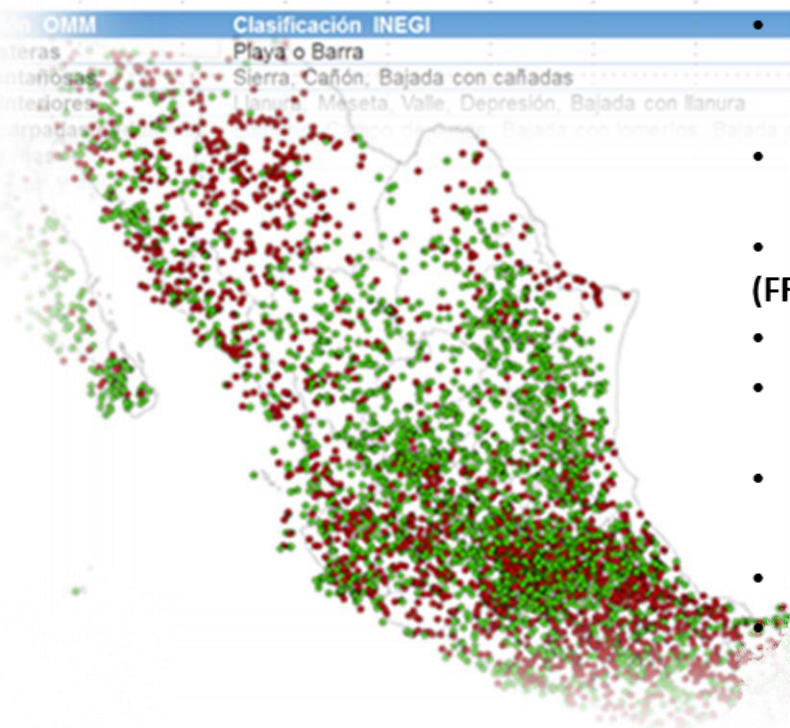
| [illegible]n OMM | Clasificación INEGI |
|---|---|
| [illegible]teras | Playa o Barra |
| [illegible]ntañosas | Sierra, Cañón, Bajada con cañadas |
| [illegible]nteriores | Llanura, Meseta, Valle, Depresión, Bajada con llanura |
| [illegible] | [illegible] Bajada con lomeríos, Bajada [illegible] |

•

•

•

(FF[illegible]

•

•

•

•

•